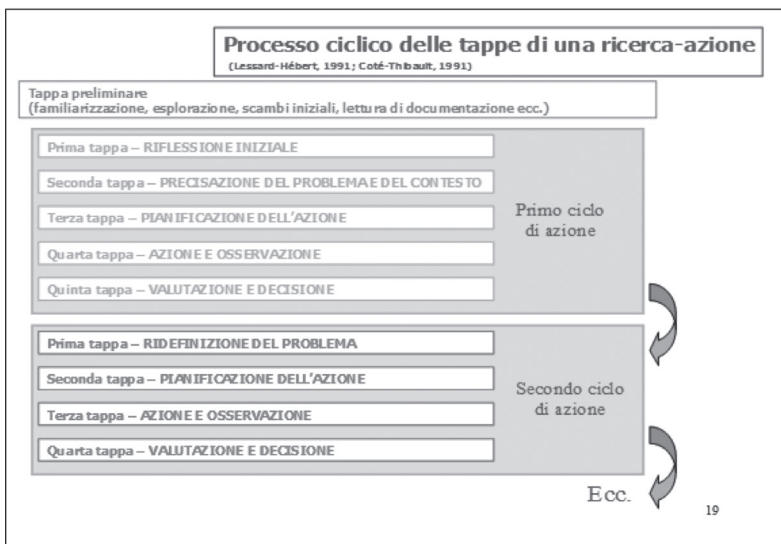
Processo ciclico delle tappe di una ricerca-azione
(Lessard-Hébert, 1991; Coté-Thibault, 1991)

Tappa preliminare
(familiarizzazione, esplorazione, scambi iniziali, lettura di documentazione ecc.)

Prima tappa – RIFLESSIONE INIZIALE

Seconda tappa – PRECISAZIONE DEL PROBLEMA E DEL CONTESTO

Terza tappa – PIANIFICAZIONE DELL'AZIONE

Quarta tappa – AZIONE E OSSERVAZIONE

Quinta tappa – VALUTAZIONE E DECISIONE

Primo ciclo di azione

Prima tappa – RIDEFINIZIONE DEL PROBLEMA

Seconda tappa – PIANIFICAZIONE DELL'AZIONE

Terza tappa – AZIONE E OSSERVAZIONE

Quarta tappa – VALUTAZIONE E DECISIONE

Secondo ciclo di azione

Ecc.

19